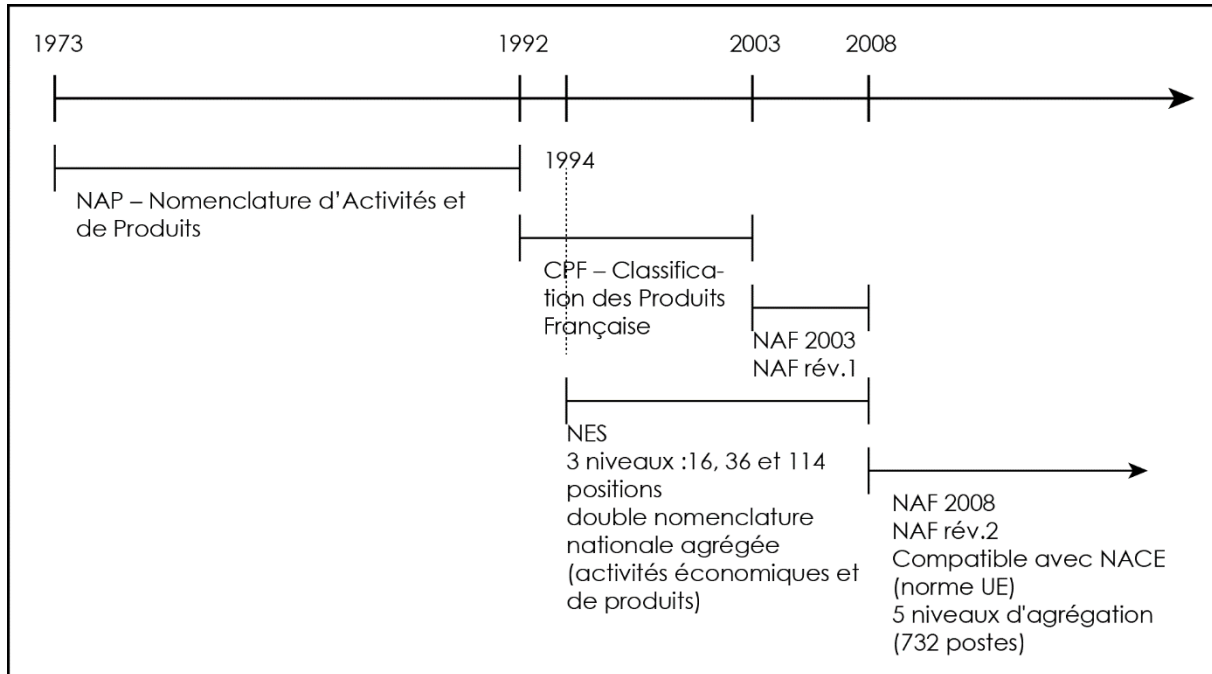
1973

1992

2003

2008

1994

NAP – Nomenclature d'Activités et de Produits

CPF – Classification des Produits Française

NAF 2003
NAF rév.1

NES
3 niveaux :16, 36 et 114 positions
double nomenclature nationale agrégée (activités économiques et de produits)

NAF 2008
NAF rév.2
Compatible avec NACE (norme UE)
5 niveaux d'agrégation (732 postes)